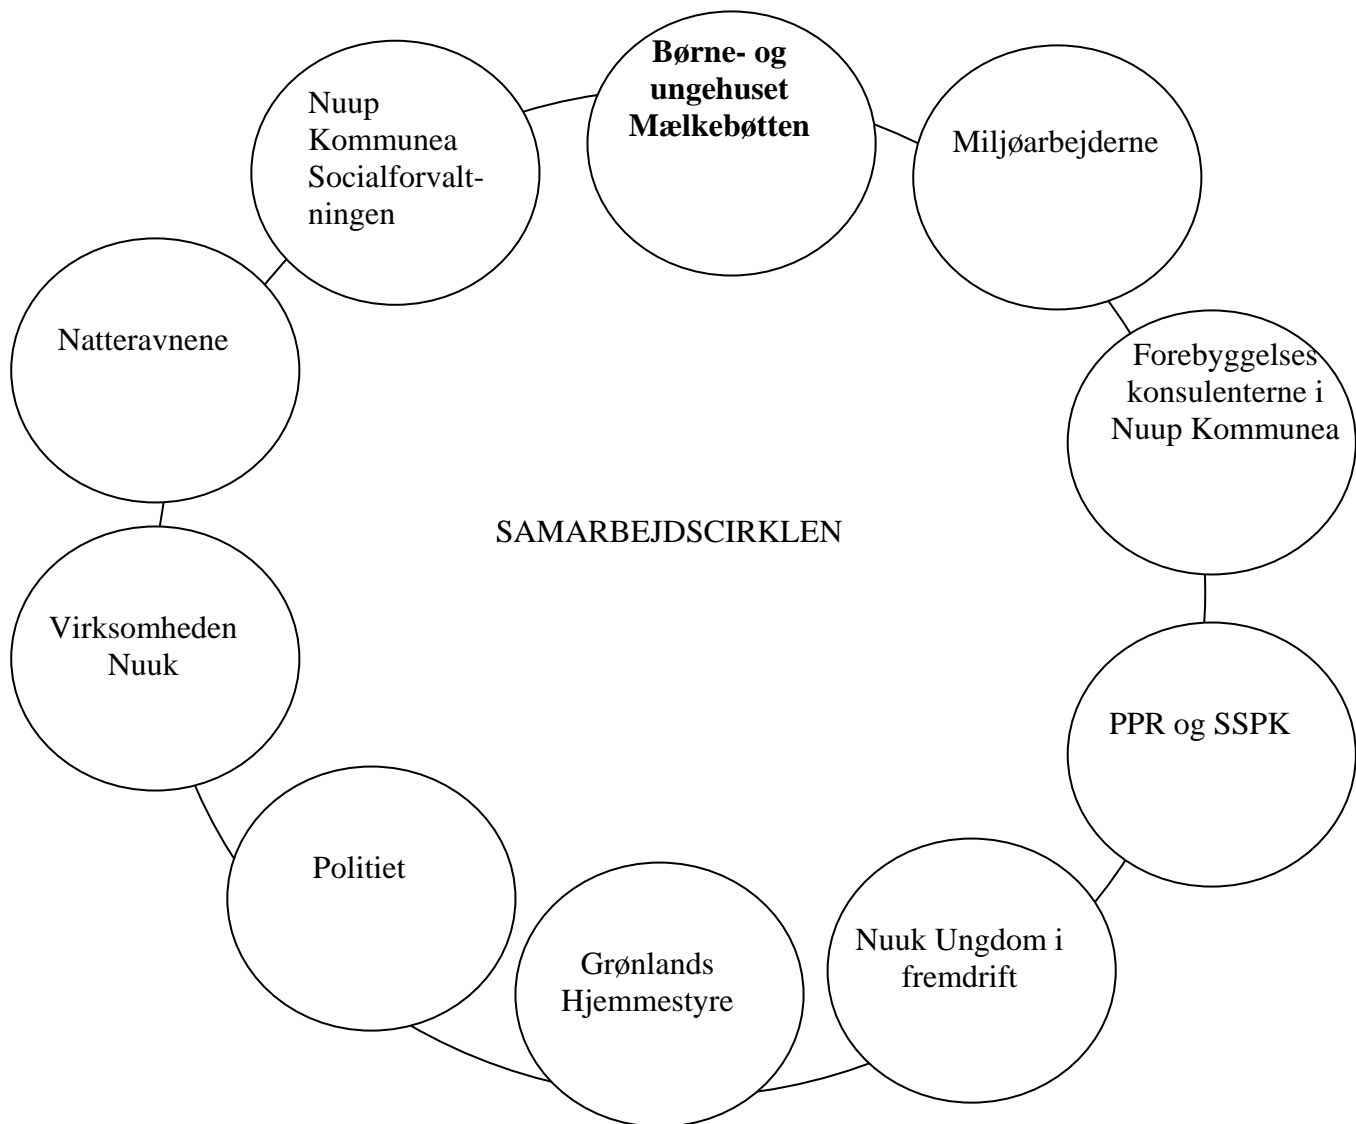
**Børne- og ungehuset Mælkebøtten**

Miljøarbejderne

Forebyggelses konsulenterne i Nuup Kommunea

PPR og SSPK

Nuuk Ungdom i fremdrift

Grønlands Hjemmestyre

Politiet

Virksomheden Nuuk

Natteravnene

Nuup Kommunea Socialforvaltningen

SAMARBEJDSCIRKLEN